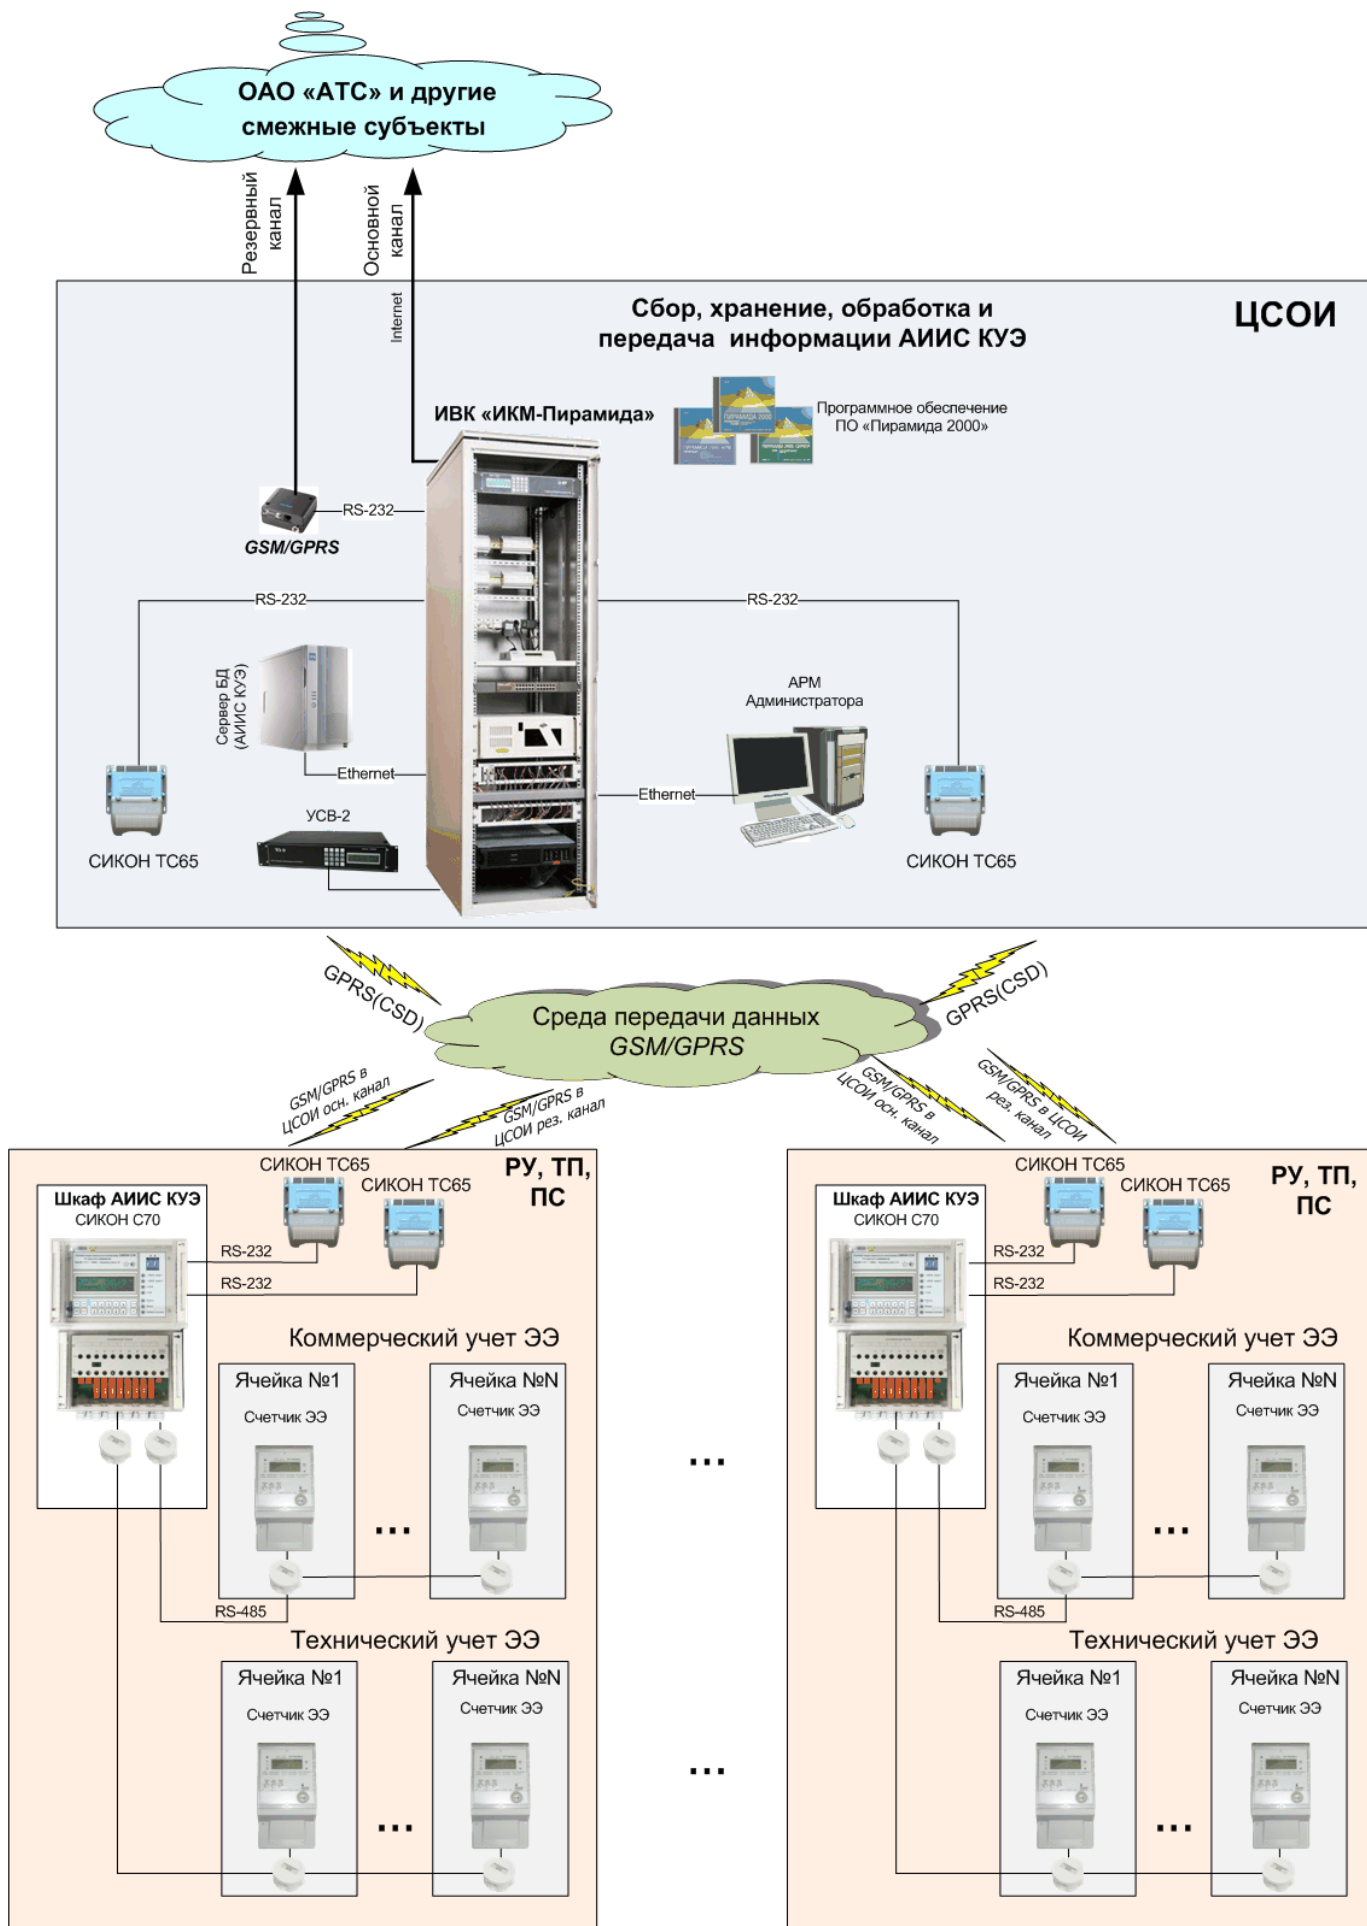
ОАО «АТС» и другие смежные субъекты

Резервный канал

Основной канал

Internet

Сбор, хранение, обработка и передача информации АИИС КУЭ

ЦСОИ

ИВК «ИКМ-Пирамида»

Программное обеспечение ПО «Пирамида 2000»

RS-232

GSM/GPRS

RS-232

RS-232

Сервер БД (АИИС КУЭ)

АРМ Администратора

Ethernet

Ethernet

УСВ-2

СИКОН ТС65

СИКОН ТС65

GPRS(CSD)

GPRS(CSD)

Среда передачи данных GSM/GPRS

GSM/GPRS в ЦСОИ осн. канал

GSM/GPRS в ЦСОИ рез. канал

GSM/GPRS в ЦСОИ осн. канал

GSM/GPRS в ЦСОИ рез. канал

СИКОН ТС65

СИКОН ТС65

РУ, ТП, ПС

Шкаф АИИС КУЭ
СИКОН С70

RS-232

RS-232

Коммерческий учет ЭЭ

Ячейка №1
Счетчик ЭЭ

Ячейка №N
Счетчик ЭЭ

...

RS-485

Технический учет ЭЭ

Ячейка №1
Счетчик ЭЭ

Ячейка №N
Счетчик ЭЭ

...

...

...

СИКОН ТС65

СИКОН ТС65

РУ, ТП, ПС

Шкаф АИИС КУЭ
СИКОН С70

RS-232

RS-232

Коммерческий учет ЭЭ

Ячейка №1
Счетчик ЭЭ

Ячейка №N
Счетчик ЭЭ

...

RS-485

Технический учет ЭЭ

Ячейка №1
Счетчик ЭЭ

Ячейка №N
Счетчик ЭЭ

...